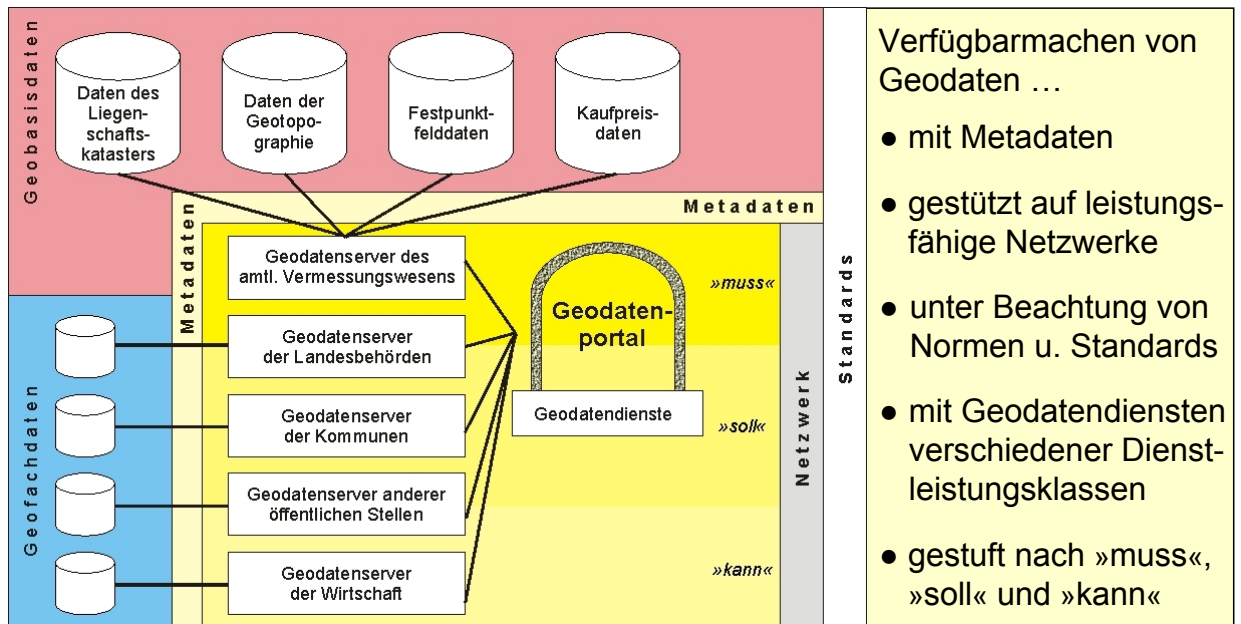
Geobasisdaten

Daten des Liegenschaftskatasters

Daten der Geotopographie

Festpunktfelddaten

Kaufpreisdaten

Metadaten

Metadaten

Geodatenserver des amtl. Vermessungswesens

Geodatenserver der Landesbehörden

Geodatenserver der Kommunen

Geodatenserver anderer öffentlichen Stellen

Geodatenserver der Wirtschaft

Geofachdaten

Geodatenportal

Geodatendienste

»muss«

»soll«

»kann«

Netzwerk

Standards

Verfügbarmachen von Geodaten …

● mit Metadaten

● gestützt auf leistungsfähige Netzwerke

● unter Beachtung von Normen u. Standards

● mit Geodatendiensten verschiedener Dienstleistungsklassen

● gestuft nach »muss«, »soll« und »kann«